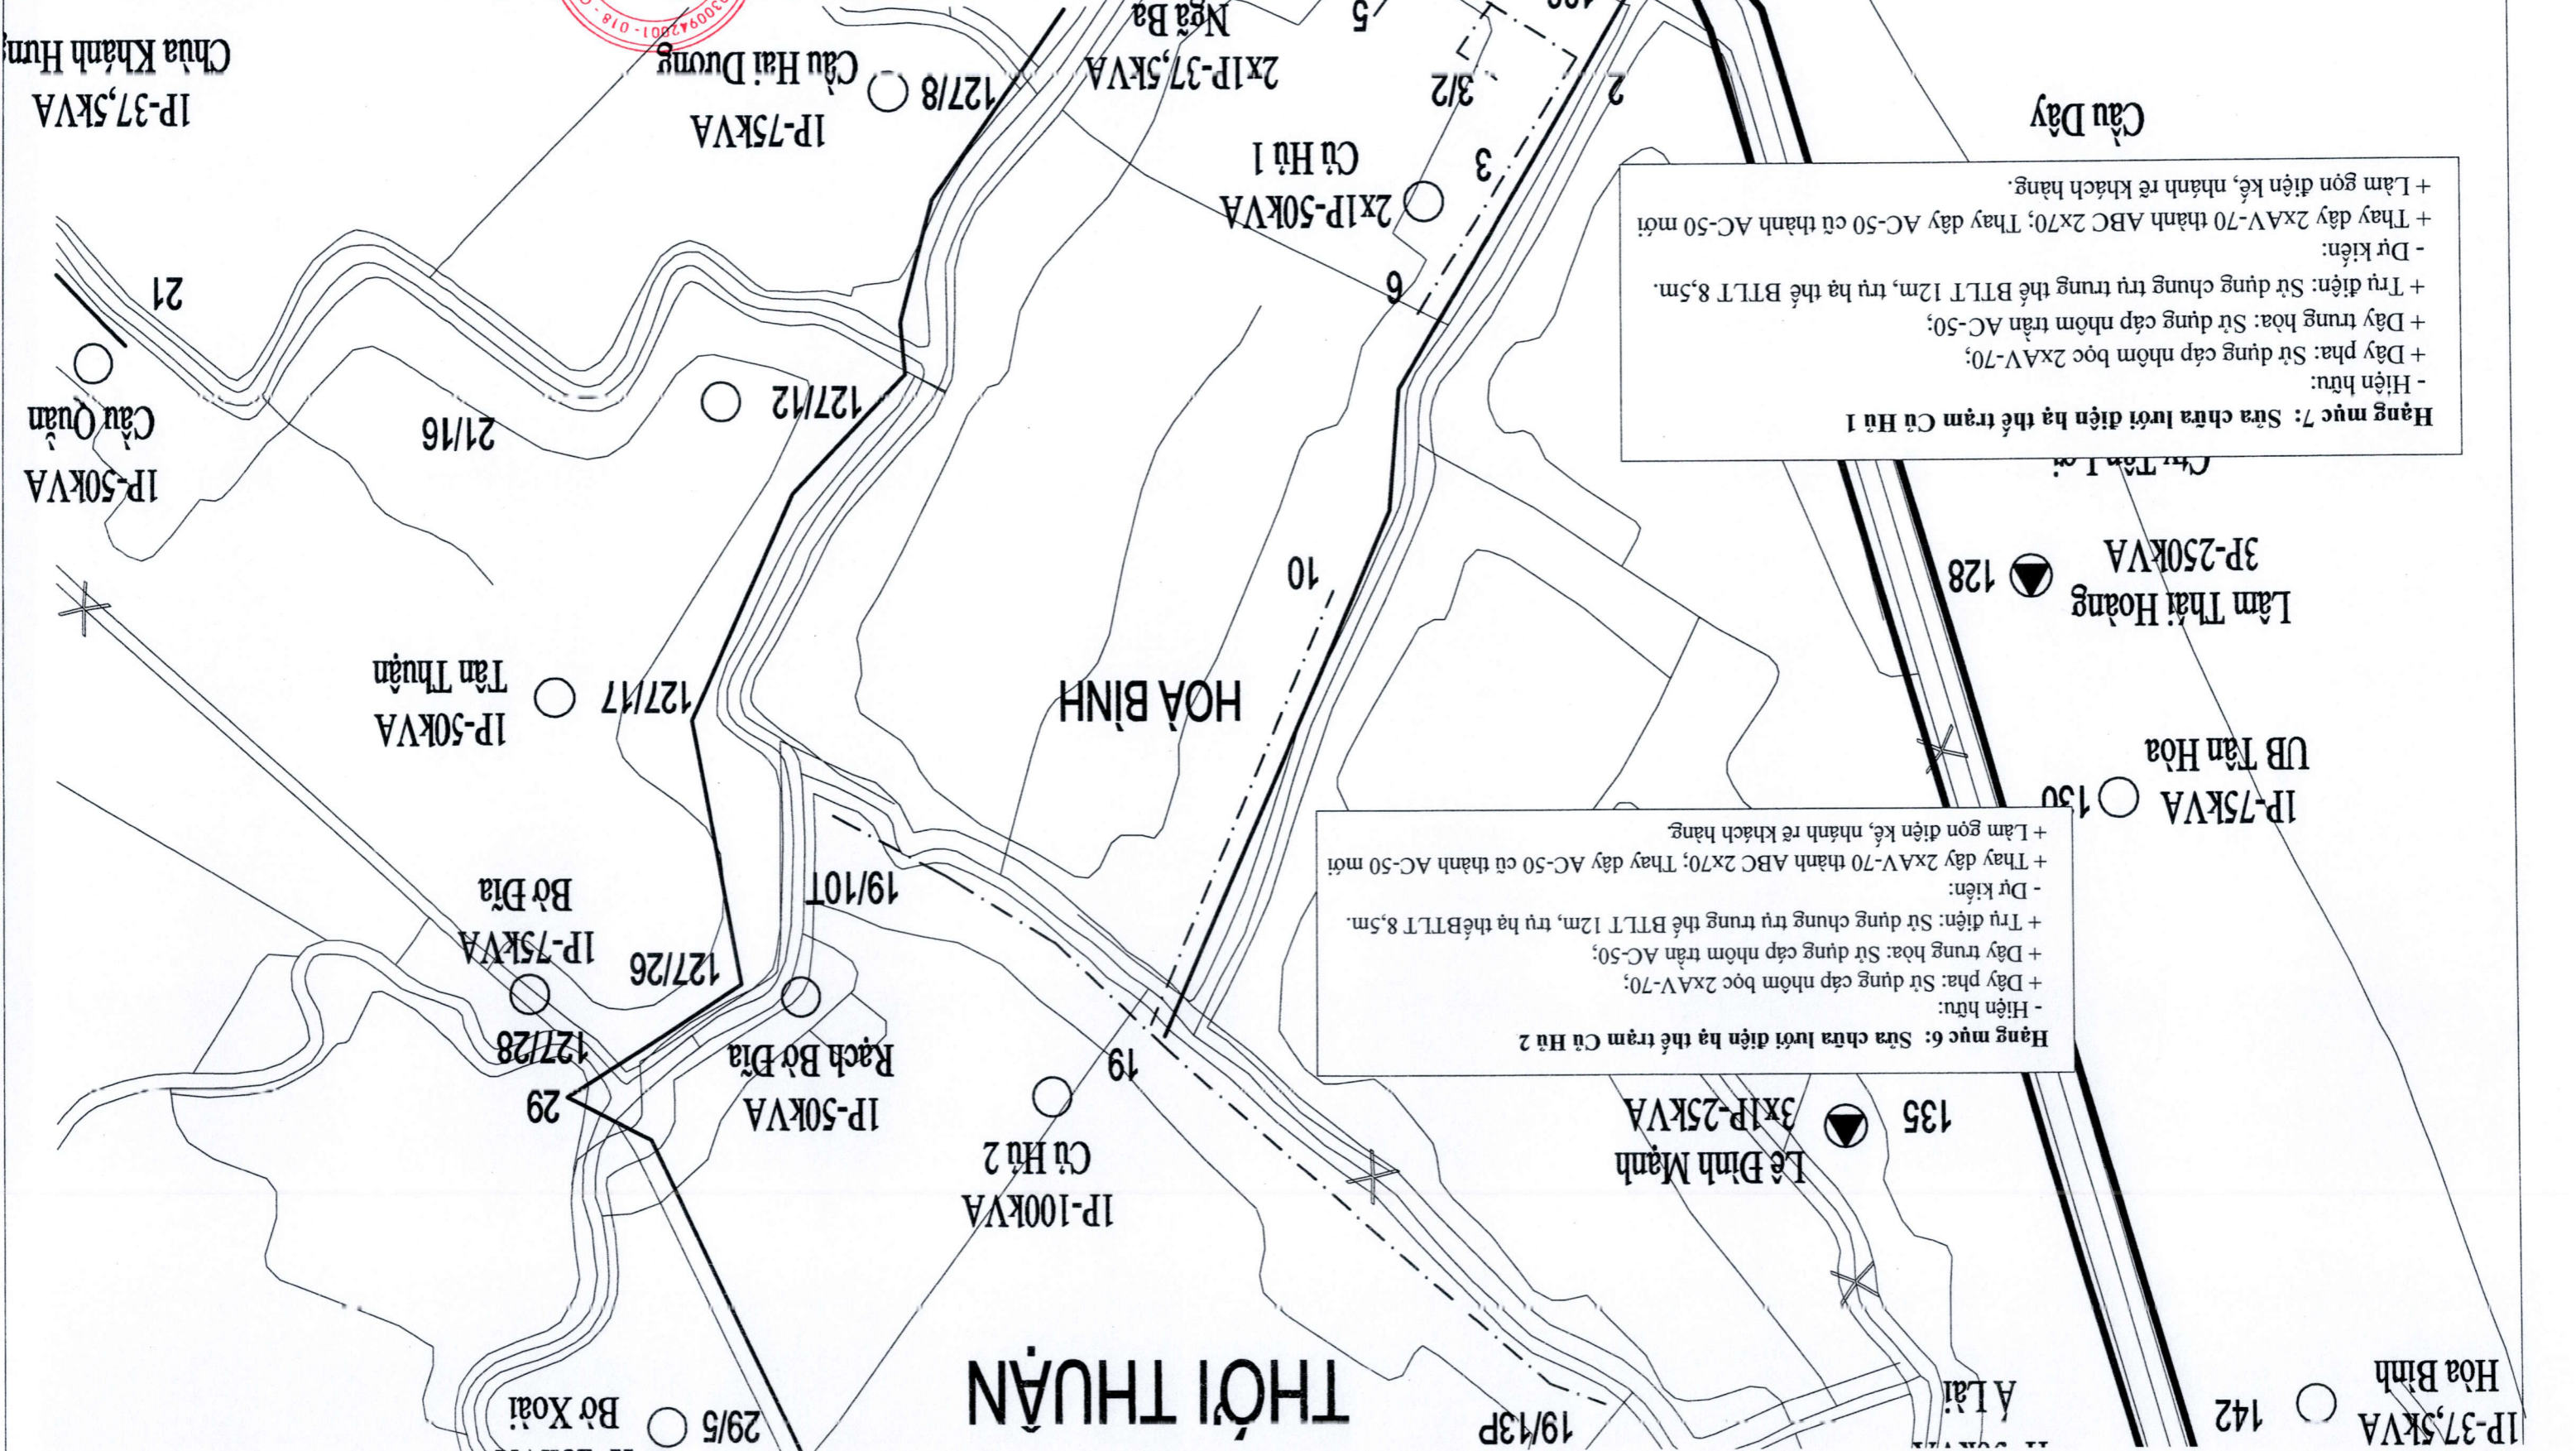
Hạng mục 7: Sửa chữa lưới điện hạ thế trạm Củ Hủ 1
- Hiện hữu:
+ Dây pha: Sử dụng cáp nhôm bọc 2xAV-70;
+ Dây trung hòa: Sử dụng cáp nhôm trần AC-50;
+ Trụ điện: Sử dụng chung trụ trung thế BTLT 12m, trụ hạ thế BTLT 8,5m.
- Dự kiến:
+ Thay dây 2xAV-70 thành ABC 2x70; Thay dây AC-50 cũ thành AC-50 mới
+ Làm gọn điện kế, nhánh rẽ khách hàng.

Cầu Dây

Hạng mục 6: Sửa chữa lưới điện hạ thế trạm Củ Hủ 2
- Hiện hữu:
+ Dây pha: Sử dụng cáp nhôm bọc 2xAV-70;
+ Dây trung hòa: Sử dụng cáp nhôm trần AC-50;
+ Trụ điện: Sử dụng chung trụ trung thế BTLT 12m, trụ hạ thếBTLT 8,5m.
- Dự kiến:
+ Thay dây 2xAV-70 thành ABC 2x70; Thay dây AC-50 cũ thành AC-50 mới
+ Làm gọn điện kế, nhánh rẽ khách hàng.

Chùa Khánh Hưng
1P-37,5kVA
Cầu Hai Dương
127/8
1P-75kVA
Ngã Ba
2x1P-37,5kVA
5
3/2
2
3
Củ Hủ 1
2x1P-50kVA
6
21
Cầu Quản
1P-50kVA
21/16
127/12
Cầu Tân Lợi
Lâm Thái Hoàng
3P-250kVA
128
10
Tân Thuận
1P-50kVA
127/17
HOÀ BÌNH
UB Tân Hòa
1P-75kVA
130
Bờ Dĩa
1P-75kVA
19/10T
127/26
127/28
Rạch Bờ Dĩa
1P-50kVA
29
19
Củ Hủ 2
1P-100kVA
Lê Đình Mạnh
3x1P-25kVA
135
THỚI THUẬN
Bờ Xoài
29/5
19/13P
Á Lài
Hòa Bình
1P-37,5kVA
142